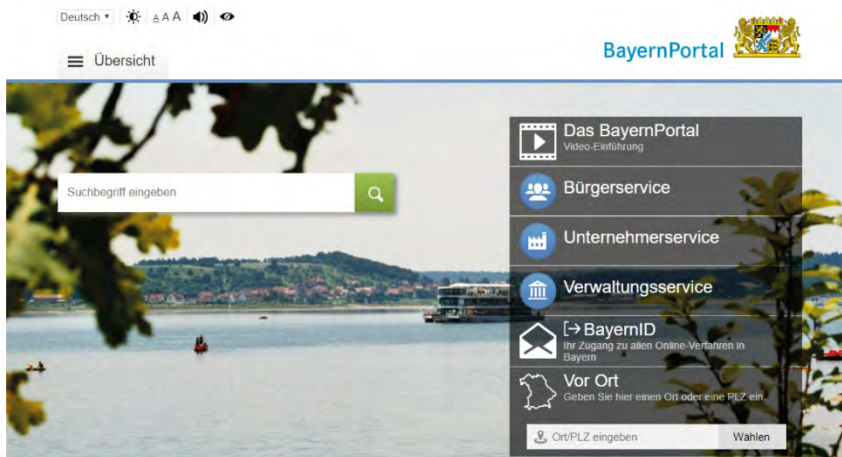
Deutsch ▾ A A A

Übersicht

BayernPortal

Suchbegriff eingeben

Das BayernPortal
Video-Einführung

Bürgerservice

Unternehmerservice

Verwaltungsservice

BayernID
Ihr Zugang zu allen Online-Verfahren in Bayern

Vor Ort
Geben Sie hier einen Ort oder eine PLZ ein.

Ort/PLZ eingeben

Wählen